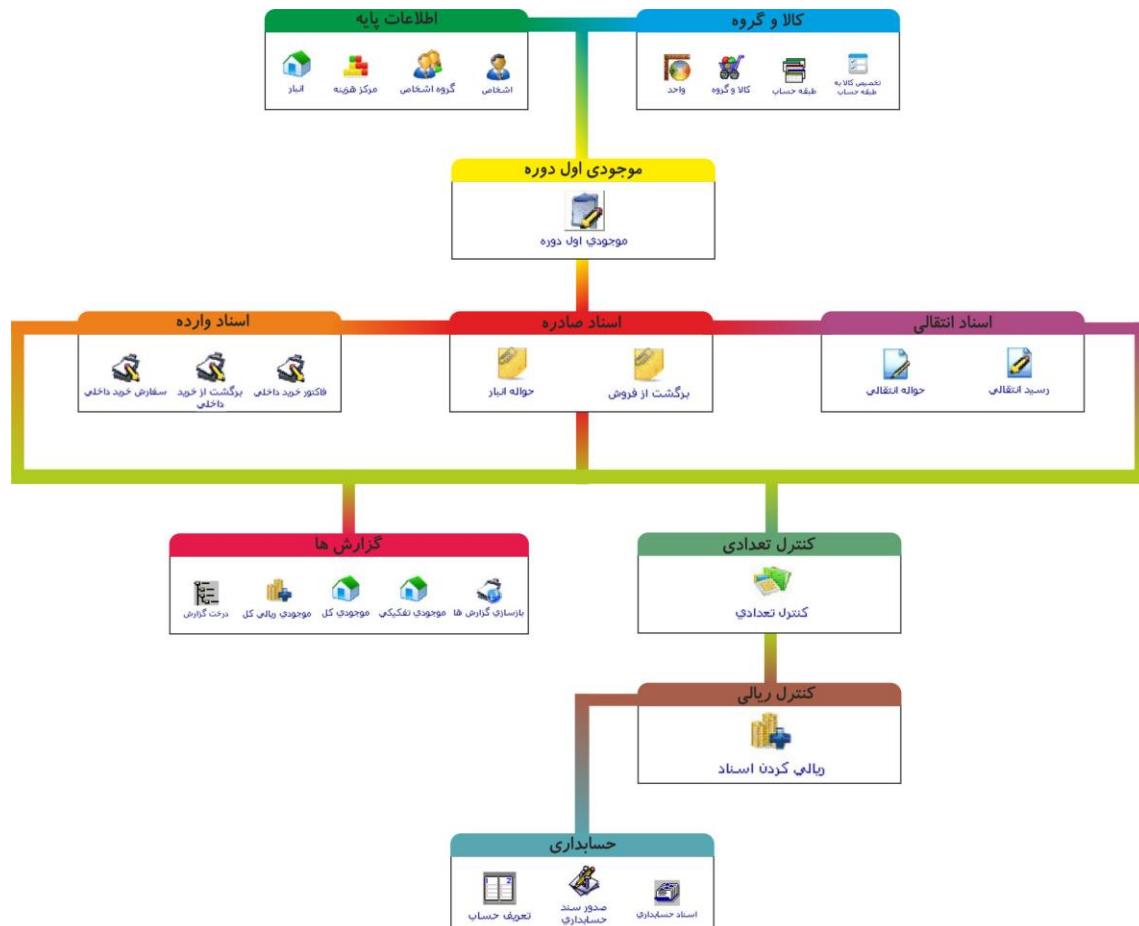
کالا و گروه

تخصیص کالا به طبقه حساب
طبقه حساب
کالا و گروه
واحد

اطلاعات پایه

اشخاص
گروه اشخاص
مرکز هزینه
انبار

موجودی اول دوره

موجودي اول دوره

اسناد انتقالی

رسید انتقالی
حواله انتقالی

اسناد صادره

برگشت از فروش
حواله انبار

اسناد وارده

فاکتور خرید داخلي
برگشت از خرید داخلي
سفارش خرید داخلي

کنترل تعدادی

کنترل تعدادي

گزارش ها

بازسازي گزارش ها
موجودي تفکیکي
موجودي کل
موجودي ريالي کل
درخت گزارش

کنترل ریالی

ريالي کردن اسناد

حسابداری

اسناد حسابداري
صدور سند حسابداري
تعریف حساب